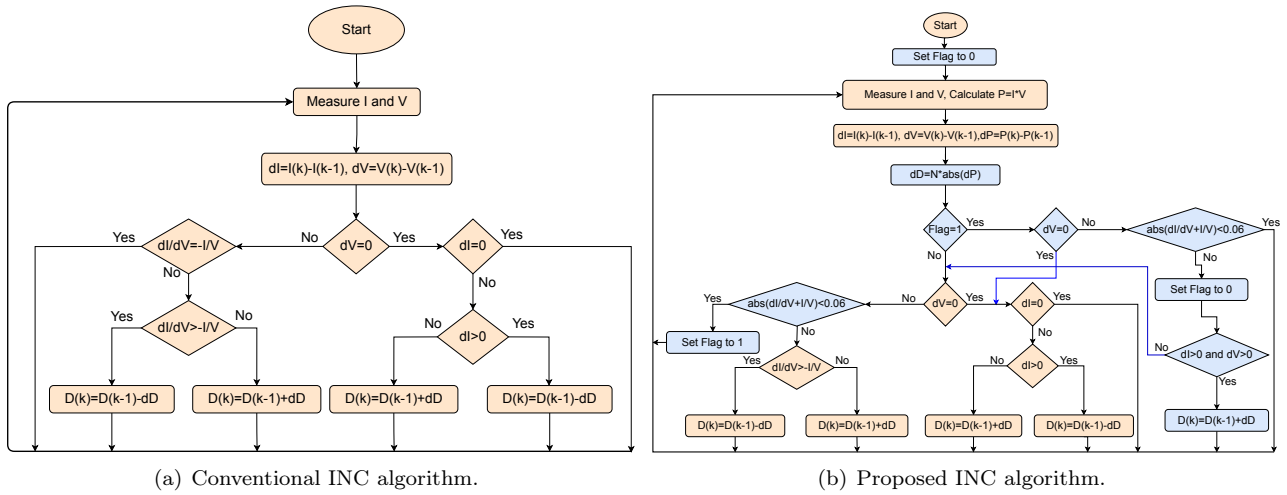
Start

Measure I and V

dI=I(k)-I(k-1), dV=V(k)-V(k-1)

Yes dI/dV=-I/V No dV=0 Yes dI=0 Yes

No

No

Yes dI/dV>-I/V No

No dI>0 Yes

D(k)=D(k-1)-dD D(k)=D(k-1)+dD D(k)=D(k-1)+dD D(k)=D(k-1)-dD

(a) Conventional INC algorithm.

Start

Set Flag to 0

Measure I and V, Calculate P=I*V

dI=I(k)-I(k-1), dV=V(k)-V(k-1),dP=P(k)-P(k-1)

dD=N*abs(dP)

Flag=1 Yes dV=0 No abs(dI/dV+I/V)<0.06 Yes

No Yes No

Set Flag to 0

Yes abs(dI/dV+I/V)<0.06 No dV=0 Yes dI=0 Yes

Set Flag to 1 No No

Yes dI/dV>-I/V No No dI>0 Yes No dI>0 and dV>0

Yes

D(k)=D(k-1)-dD D(k)=D(k-1)+dD D(k)=D(k-1)+dD D(k)=D(k-1)-dD D(k)=D(k-1)+dD

(b) Proposed INC algorithm.